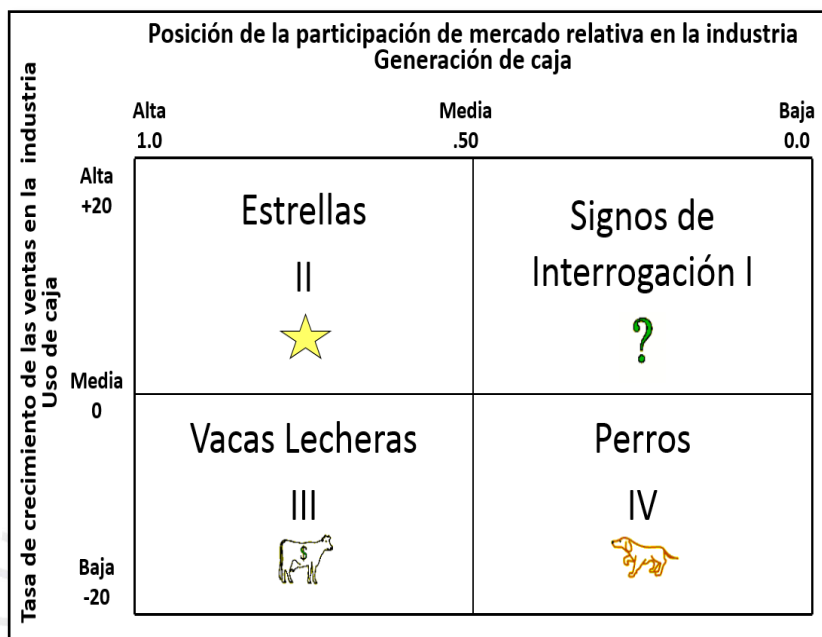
Posición de la participación de mercado relativa en la industria
Generación de caja

Tasa de crecimiento de las ventas en la industria
Uso de caja

Alta
1.0

Media
.50

Baja
0.0

Alta
+20

Media
0

Baja
-20

| Estrellas II | Signos de Interrogación I |
|---|---|
| Vacas Lecheras III | Perros IV |

$